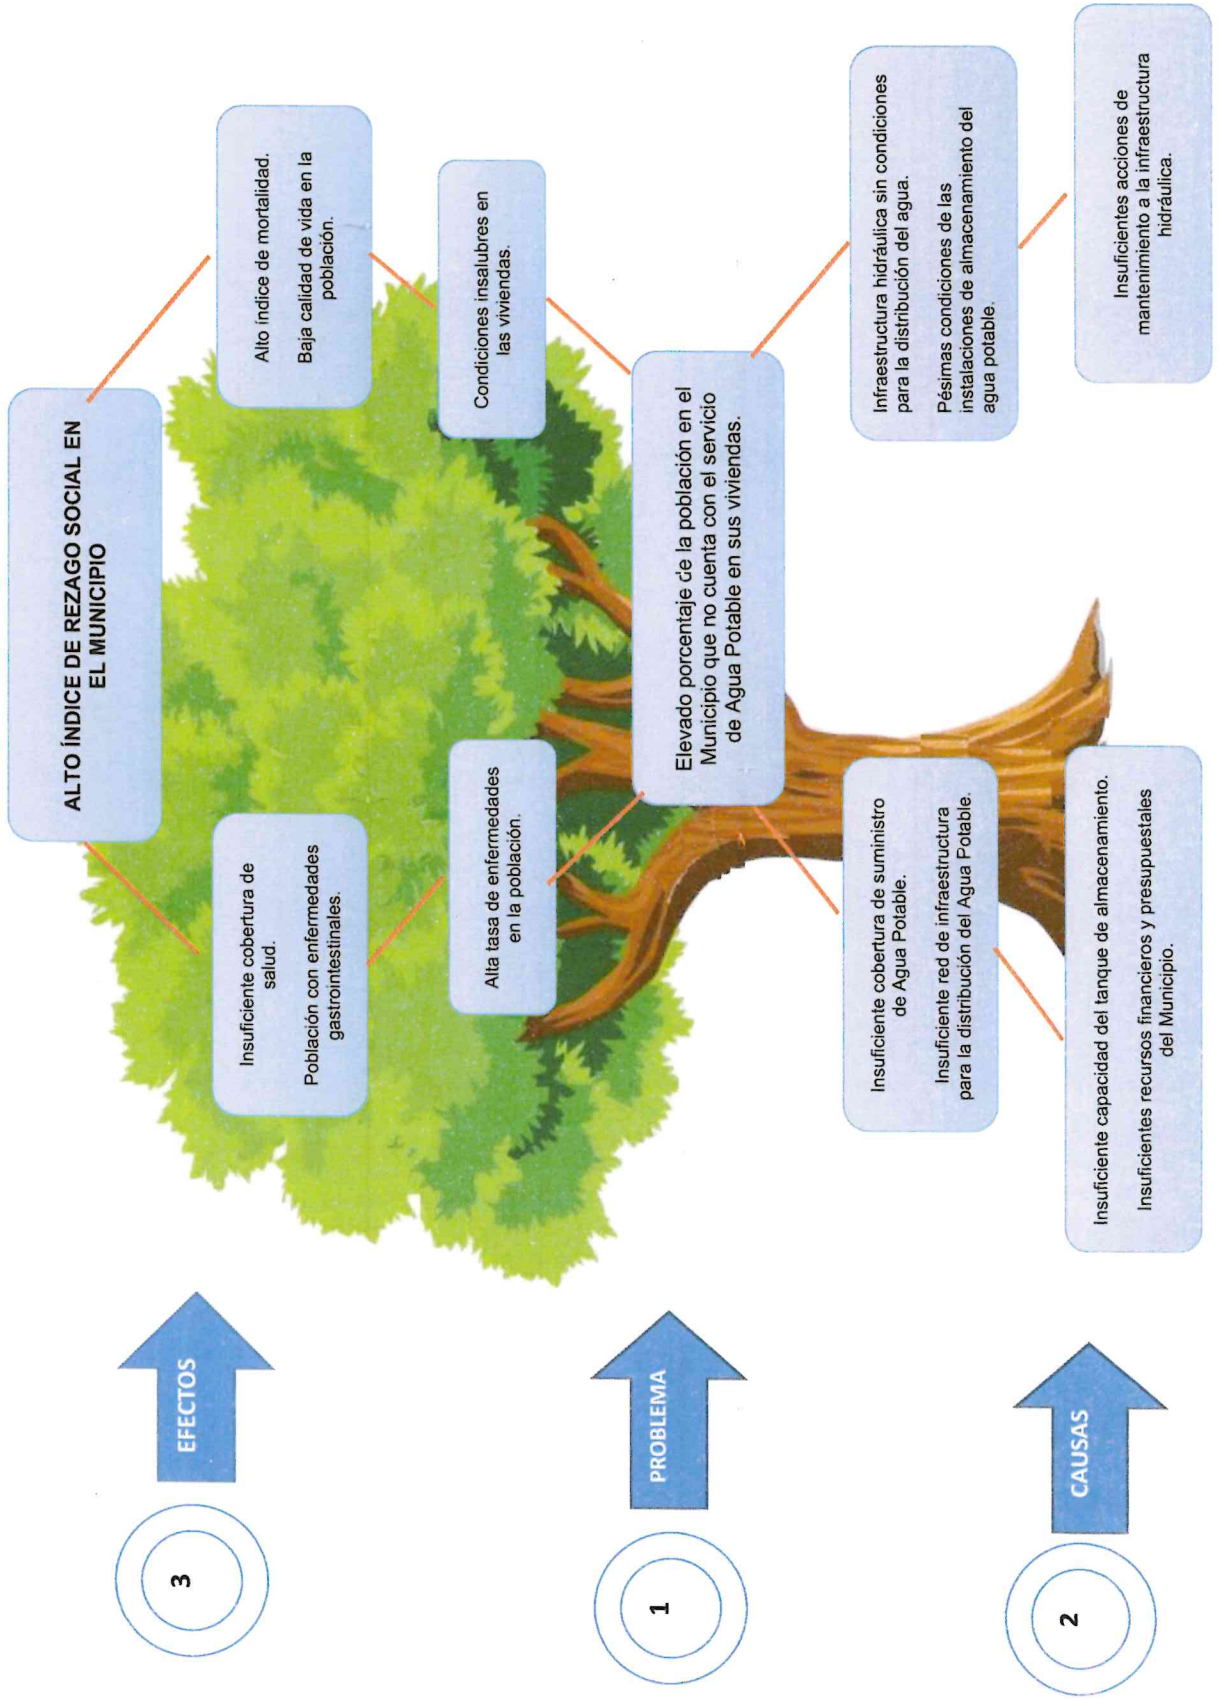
3

EFECTOS

1

PROBLEMA

2

CAUSAS

ALTO ÍNDICE DE REZAGO SOCIAL EN EL MUNICIPIO

Insuficiente cobertura de salud.

Población con enfermedades gastrointestinales.

Alto índice de mortalidad.

Baja calidad de vida en la población.

Alta tasa de enfermedades en la población.

Condiciones insalubres en las viviendas.

Elevado porcentaje de la población en el Municipio que no cuenta con el servicio de Agua Potable en sus viviendas.

Insuficiente cobertura de suministro de Agua Potable.

Insuficiente red de infraestructura para la distribución del Agua Potable.

Infraestructura hidráulica sin condiciones para la distribución del agua.

Pésimas condiciones de las instalaciones de almacenamiento del agua potable.

Insuficiente capacidad del tanque de almacenamiento.

Insuficientes recursos financieros y presupuestales del Municipio.

Insuficientes acciones de mantenimiento a la infraestructura hidráulica.